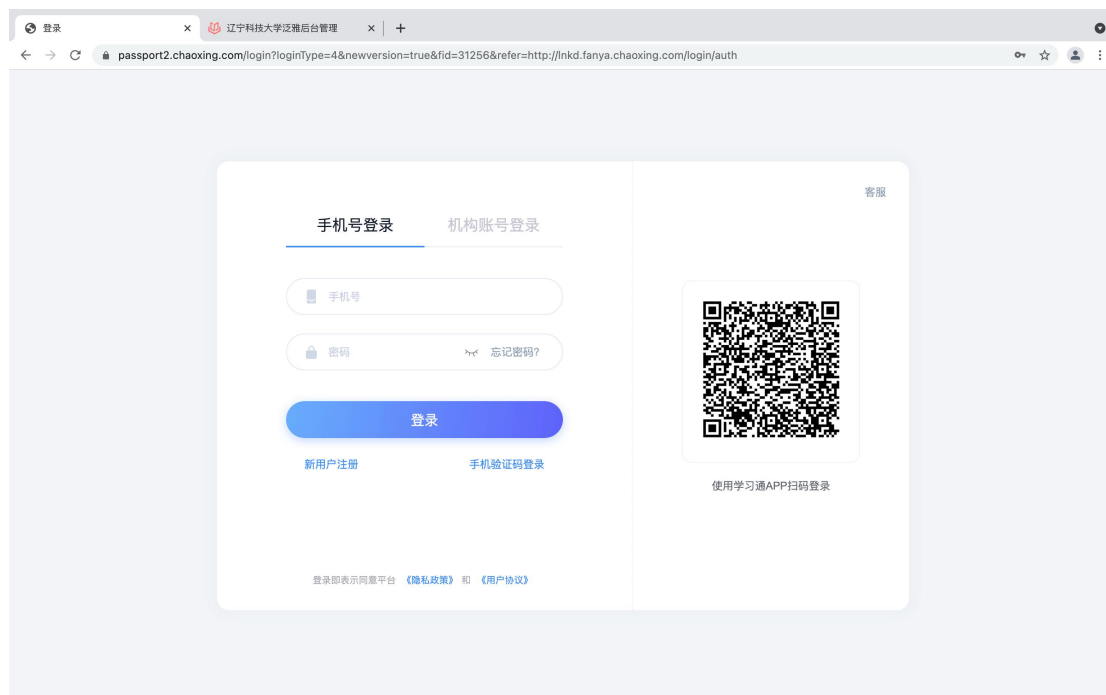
登录 ×
辽宁科技大学泛雅后台管理 ×
+

passport2.chaoxing.com/login?loginType=4&newversion=true&fid=31256&refer=http://lnkd.fanya.chaoxing.com/login/auth

客服

手机号登录 机构账号登录

手机号

密码 忘记密码?

登录

新用户注册 手机验证码登录

使用学习通APP扫码登录

登录即表示同意平台 《隐私政策》 和 《用户协议》